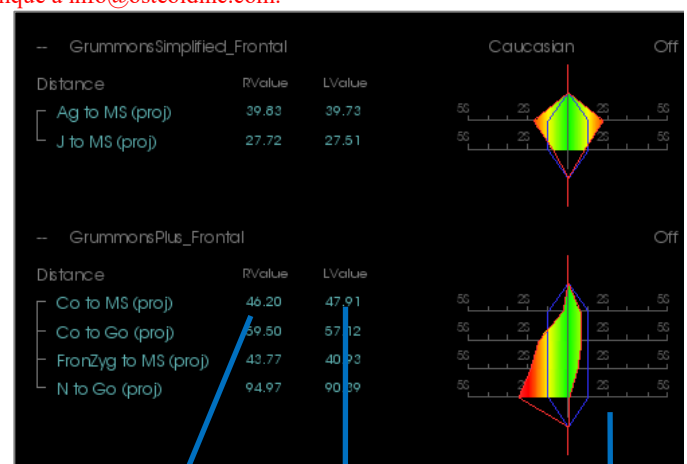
nique a info@osteoidline.com.

-- GrummonsSimplified_Frontal

Caucasian

Off

| Distance | RValue | LValue |
|---|---|---|
| Ag to MS (proj) | 39.83 | 39.73 |
| J to MS (proj) | 27.72 | 27.51 |

55 25 25 55
55 25 25 55

-- GrummonsPlus_Frontal

Off

| Distance | RValue | LValue |
|---|---|---|
| Co to MS (proj) | 46.20 | 47.91 |
| Co to Go (proj) | 59.50 | 57.12 |
| FronZyg to MS (proj) | 43.77 | 40.93 |
| N to Go (proj) | 94.97 | 90.89 |

55 25 25 55
55 25 25 55
55 25 25 55
55 25 25 55